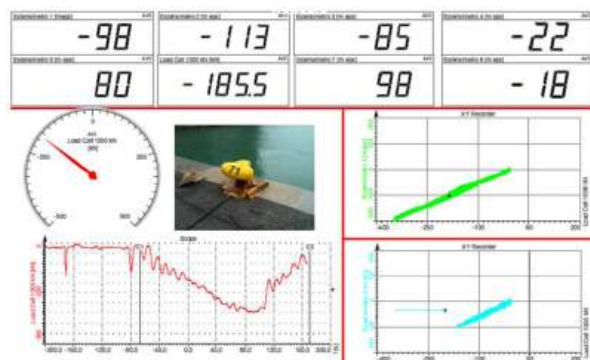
Extensometer 1 [mag]

-98

Extensometer 2 [m agc]

-113

Extensometer 3 [m agc]

-85

Extensometer 4 [m agc]

-22

Extensometer 5 [m agc]

80

Load Cell 1000 kN [kN]

-185.5

Extensometer 7 [m agc]

98

Extensometer 8 [m agc]

-18

Load Cell 1000 kN [kN]

-500

500

Scope

Load Cell 1000 kN [kN]

-200.0 -150.0 -100.0 -50.0 0.0 50.0 100.0 150.0 200.0

XY Recorder

Load Cell 1000 kN

-400 -250 -100 50 200

XY Recorder

Load Cell 1000 kN